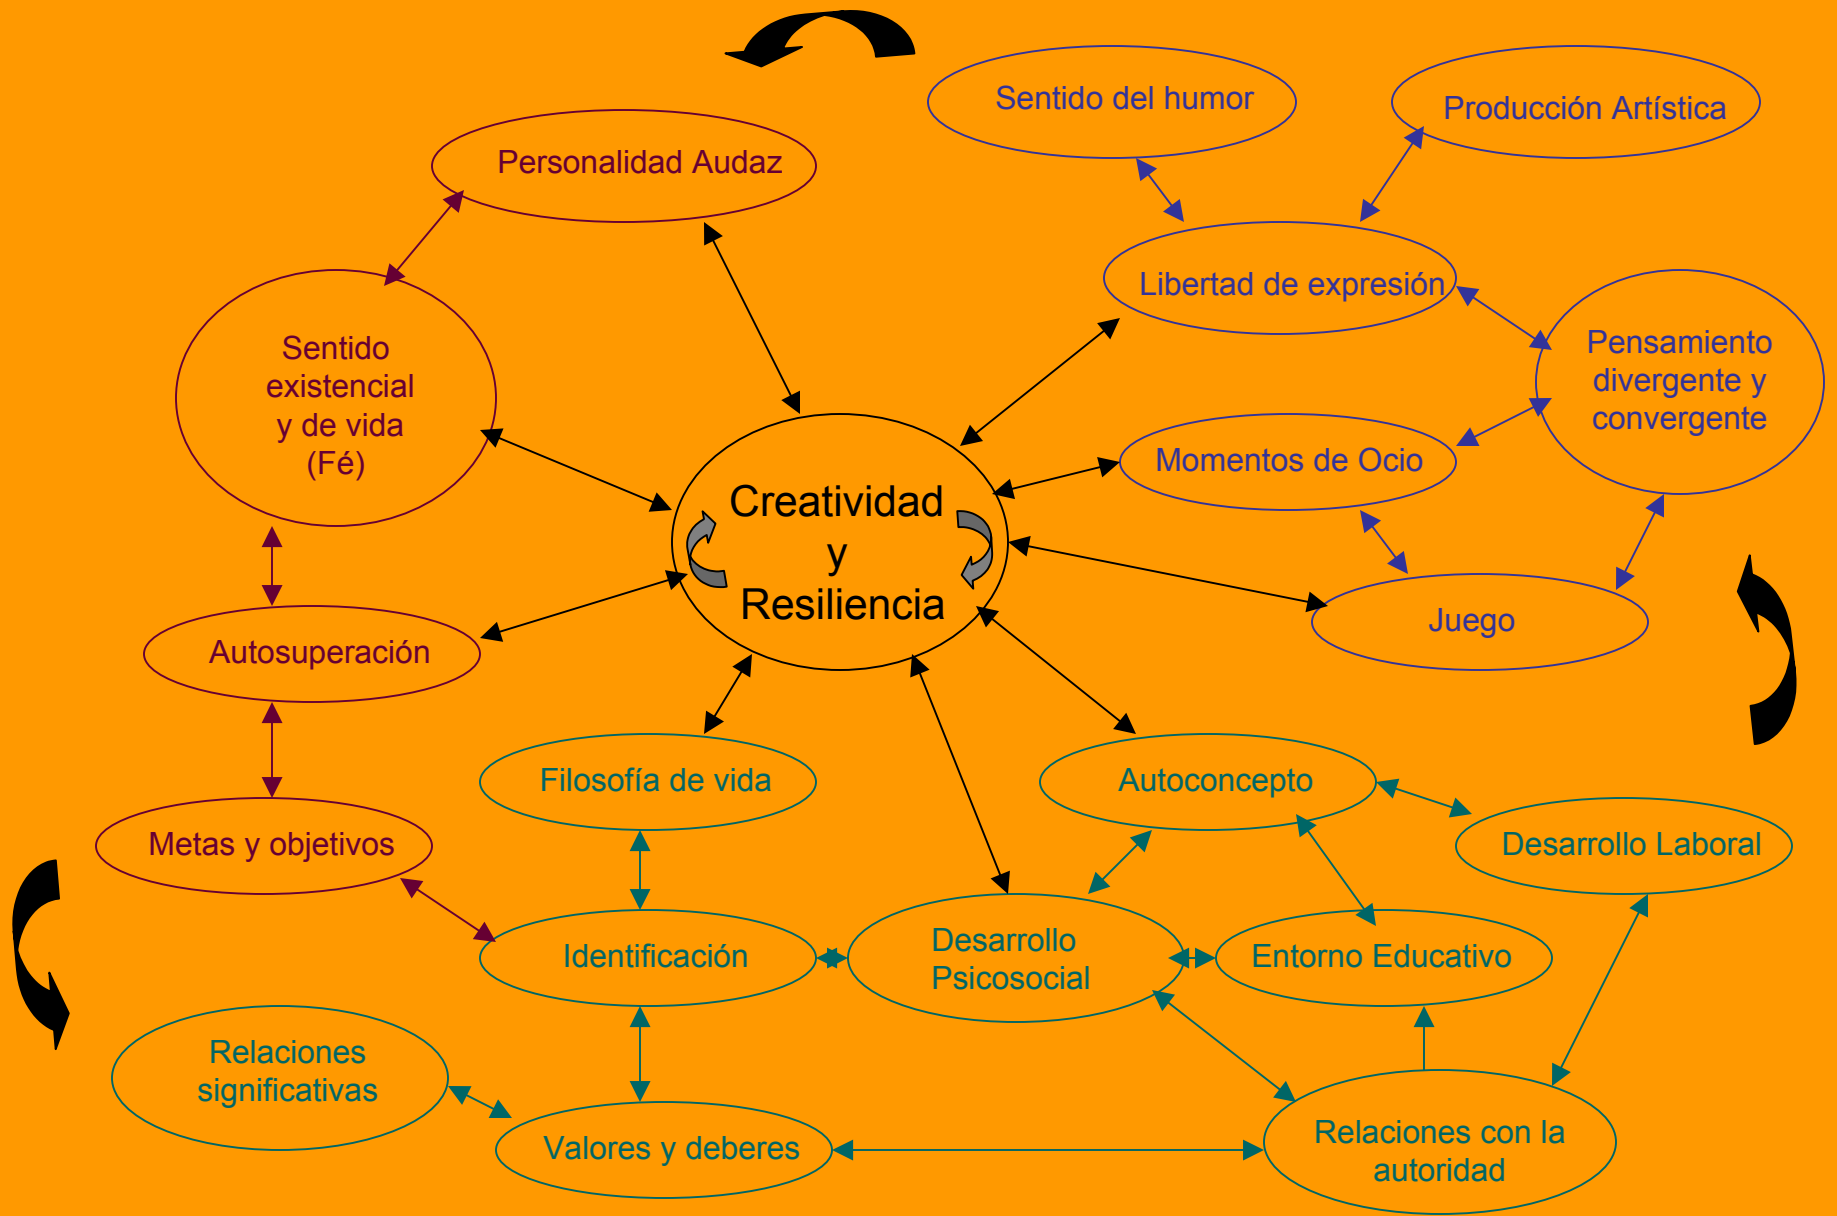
Sentido del humor

Producción Artística

Personalidad Audaz

Libertad de expresión

Sentido existencial y de vida (Fé)

Pensamiento divergente y convergente

Momentos de Ocio

Creatividad y Resiliencia

Juego

Autosuperación

Filosofía de vida

Autoconcepto

Metas y objetivos

Desarrollo Laboral

Identificación

Desarrollo Psicosocial

Entorno Educativo

Relaciones significativas

Valores y deberes

Relaciones con la autoridad